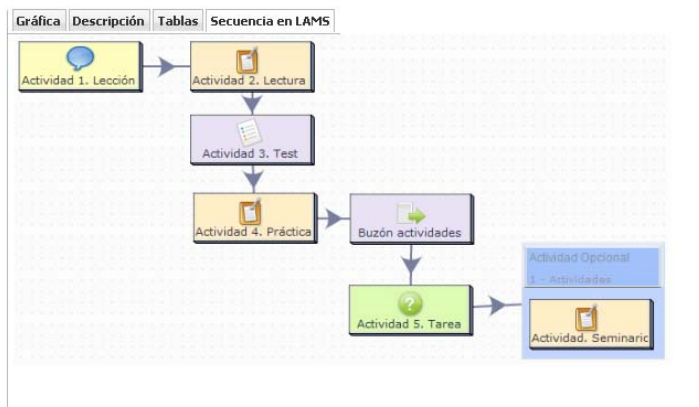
Gráfica | Descripción | Tablas | Secuencia en LAMS

Actividad 1. Lección

Actividad 2. Lectura

Actividad 3. Test

Actividad 4. Práctica

Buzón actividades

Actividad Opcional
1 - Actividades

Actividad 5. Tarea

Actividad. Seminaric